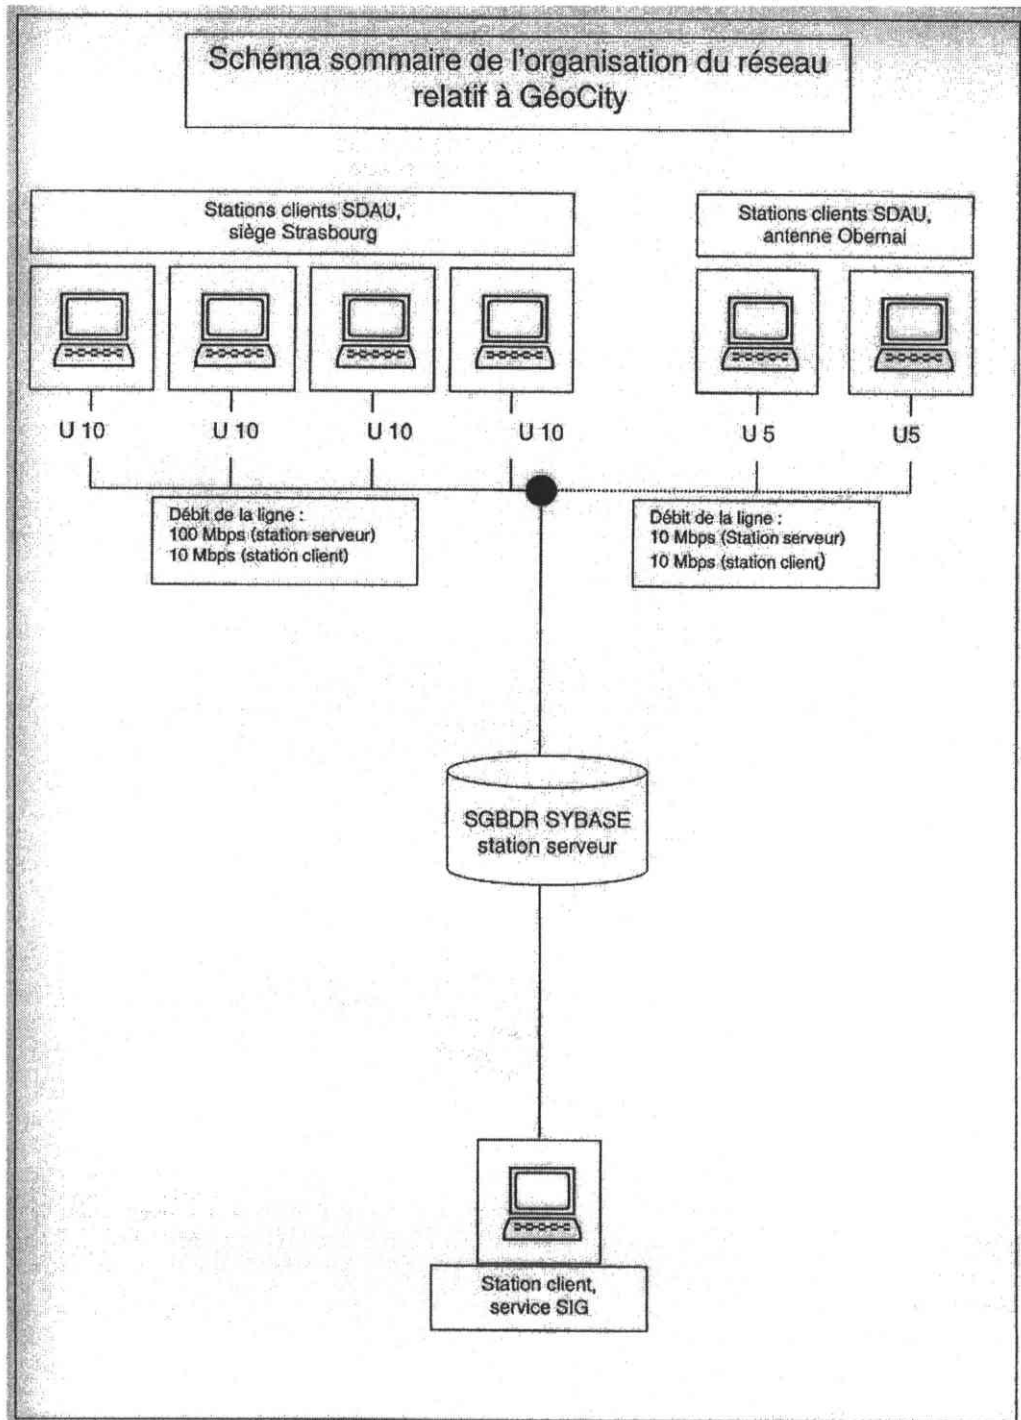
Schéma sommaire de l'organisation du réseau relatif à GéoCity

Stations clients SDAU, siège Strasbourg

Stations clients SDAU, antenne Obernai

U 10

U 10

U 10

U 10

U 5

U5

Débit de la ligne :
100 Mbps (station serveur)
10 Mbps (station client)

Débit de la ligne :
10 Mbps (Station serveur)
10 Mbps (station client)

SGBDR SYBASE
station serveur

Station client,
service SIG